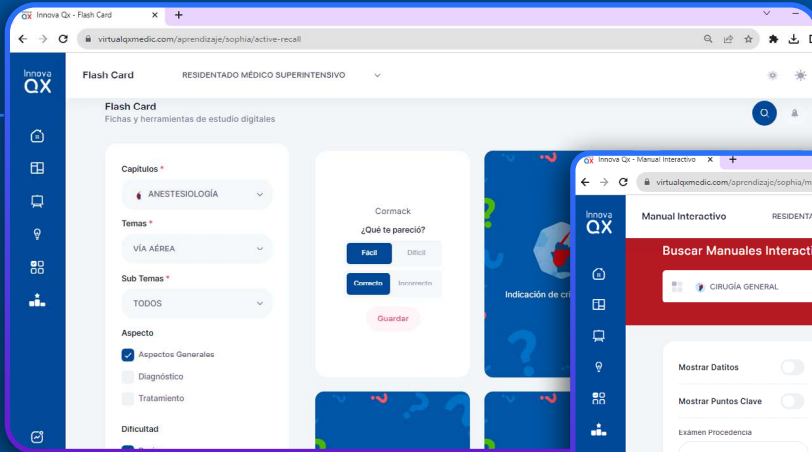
Innova Qx - Flash Card

virtualqxmedic.com/aprendizaje/sophia/active-recall

Innova QX

Flash Card

RESIDENTADO MÉDICO SUPERINTENSIVO

Flash Card
Fichas y herramientas de estudio digitales

Capitulos *
ANESTESIOLOGÍA

Temas *
VÍA AÉREA

Sub Temas *
TODOS

Aspecto
Aspectos Generales
Diagnóstico
Tratamiento

Dificultad

Cormack
¿Qué te pareció?
Fácil
Difícil
Correcto
Incorrecto
Guardar

Indicación de cri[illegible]

Innova Qx - Manual Interactivo

virtualqxmedic.com/aprendizaje/sophia/m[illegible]

Innova QX

Manual Interactivo

RESIDENT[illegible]

Buscar Manuales Interacti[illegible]

CIRUGÍA GENERAL

Mostrar Datitos

Mostrar Puntos Clave

Exámen Procedencia